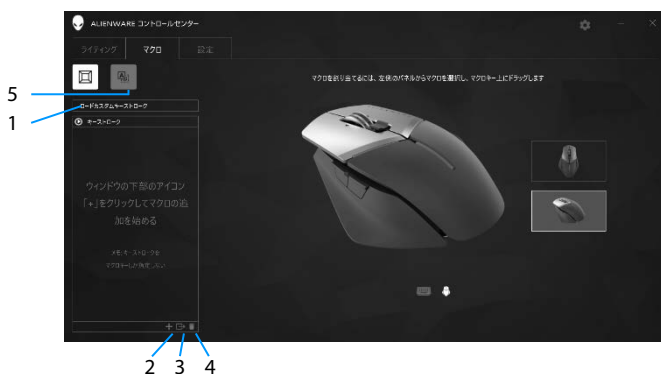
ALIENWARE コントロールセンター

ライティング

マクロ

設定

5

1

ロードカスタムキーストローク

キーストローク

マクロを割り当てるには、左側のパネルからマクロを選択し、マクロキー上にドラッグします

ウィンドウの下部のアイコン「+」をクリックしてマクロの追加を始める

メモ: キーストロークをマクロキーに設定しない

2 3 4